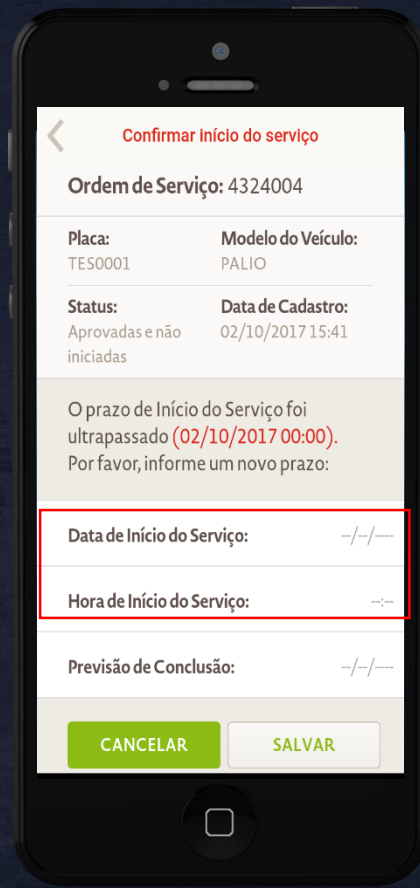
Confirmar início do serviço

Ordem de Serviço: 4324004

Placa:
TES0001

Modelo do Veículo:
PALIO

Status:
Aprovadas e não iniciadas

Data de Cadastro:
02/10/2017 15:41

O prazo de Início do Serviço foi ultrapassado (02/10/2017 00:00). Por favor, informe um novo prazo:

Data de Início do Serviço: --/--/----

Hora de Início do Serviço: --:--

Previsão de Conclusão: --/--/----

CANCELAR

SALVAR